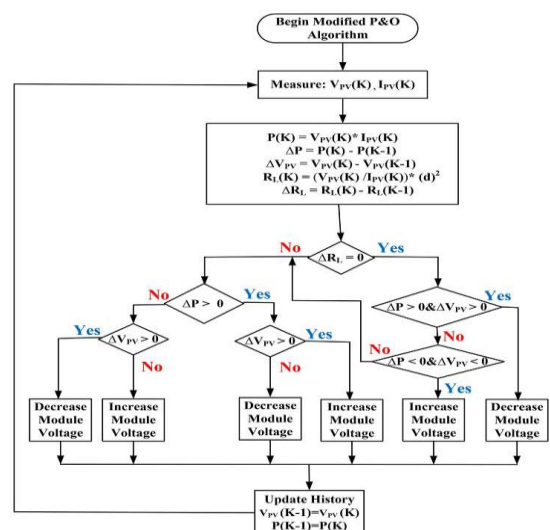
Begin Modified P&O Algorithm

Measure: $V_{PV}(K)$, $I_{PV}(K)$

$P(K) = V_{PV}(K)* I_{PV}(K)$
$\Delta P = P(K) - P(K-1)$
$\Delta V_{PV} = V_{PV}(K) - V_{PV}(K-1)$
$R_L(K) = (V_{PV}(K) / I_{PV}(K))* (d)^2$
$\Delta R_L = R_L(K) - R_L(K-1)$

No
$\Delta R_L = 0$
Yes

No
$\Delta P > 0$
Yes

$\Delta P > 0 \& \Delta V_{PV} > 0$
Yes

Yes
$\Delta V_{PV} > 0$
No

$\Delta V_{PV} > 0$
Yes
No

No
No
$\Delta P < 0 \& \Delta V_{PV} < 0$
Yes

Decrease Module Voltage

Increase Module Voltage

Decrease Module Voltage

Increase Module Voltage

Increase Module Voltage

Decrease Module Voltage

Update History
$V_{PV}(K-1)=V_{PV}(K)$
$P(K-1)=P(K)$